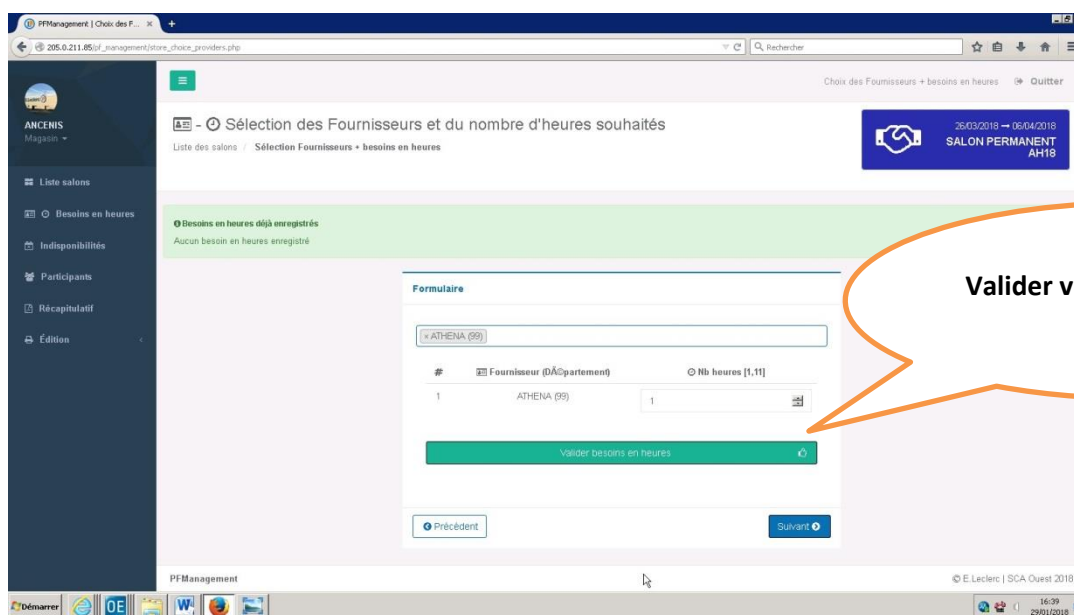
PFManagement | Choix des F... ×

205.0.211.85/pf_management/store_choice_providers.php

Rechercher

ANCENIS
Magasin

Liste salons
Besoins en heures
Indisponibilités
Participants
Récapitulatif
Édition

Choix des Fournisseurs + besoins en heures  Quitter

- Sélection des Fournisseurs et du nombre d'heures souhaités

Liste des salons / Sélection Fournisseurs + besoins en heures

26/03/2018 → 06/04/2018
SALON PERMANENT AH18

Besoins en heures déjà enregistrés
Aucun besoin en heures enregistré

Formulaire

× ATHENA (99)

| # | Fournisseur (DÃ©partement) | Nb heures [1,11] |
|---|---|---|
| 1 | ATHENA (99) | 1 |

Valider besoins en heures

Précédent

Suivant

Valider v

PFManagement

© E.Leclerc | SCA Ouest 2018

Démarrer

16:39
29/01/2018